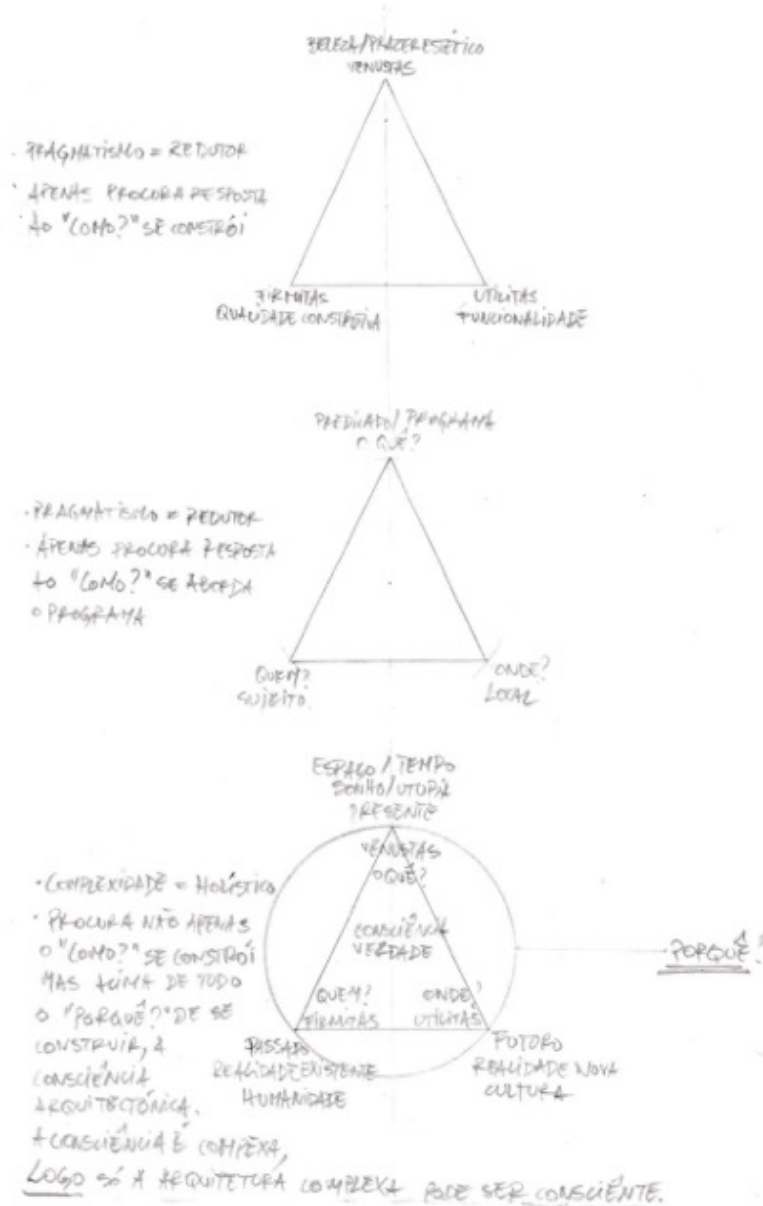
BELEZA/PRAZER ESTÉTICO
VENUSTAS

· PRAGMATISMO = REDUTOR
· APENAS PROCURA RESPOSTA AO "COMO?" SE CONSTRÓI

FIRMITAS
QUALIDADE CONSTRUTIVA

UTILITAS
FUNCIONALIDADE

PREDICADO/ PROGRAMA
O QUÊ?

· PRAGMATISMO = REDUTOR
· APENAS PROCURA RESPOSTA AO "COMO?" SE ABORDA O PROGRAMA

QUEM?
SUJEITO

ONDE?
LOCAL

ESPAÇO / TEMPO
SONHO/UTOPIA
PRESENTE

VENUSTAS
O QUÊ?

CONSCIÊNCIA
VERDADE

QUEM?
FIRMITAS

ONDE?
UTILITAS

· COMPLEXIDADE = HOLÍSTICO
· PROCURA NÃO APENAS O "COMO?" SE CONSTRÓI MAS ACIMA DE TUDO O "PORQUÊ?" DE SE CONSTRUIR, A CONSCIÊNCIA ARQUITECTÓNICA.

PORQUÊ?

PASSADO
REALIDADE EXISTENTE
HUMANIDADE

FUTURO
REALIDADE NOVA
CULTURA

A CONSCIÊNCIA É COMPLEXA,
LOGO SÓ A ARQUITETURA COMPLEXA PODE SER CONSCIENTE.